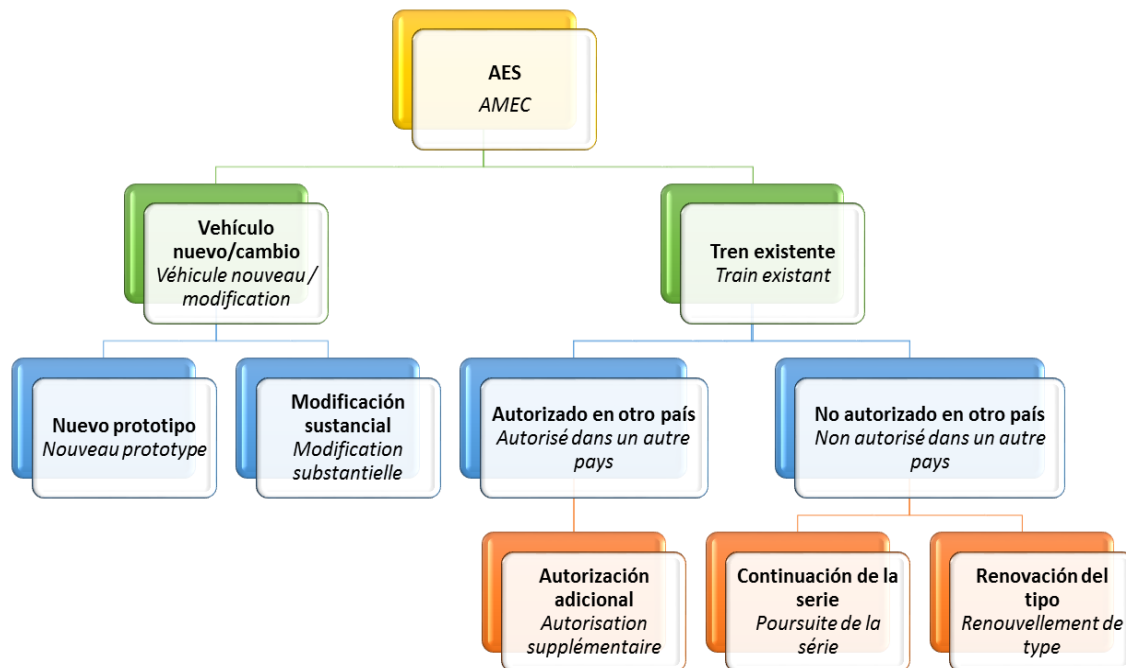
AES
AMEC

Vehículo nuevo/cambio
Véhicule nouveau / modification

Tren existente
Train existant

Nuevo prototipo
Nouveau prototype

Modificación sustancial
Modification substantielle

Autorizado en otro país
Autorisé dans un autre pays

No autorizado en otro país
Non autorisé dans un autre pays

Autorización adicional
Autorisation supplémentaire

Continuación de la serie
Poursuite de la série

Renovación del tipo
Renouvellement de type